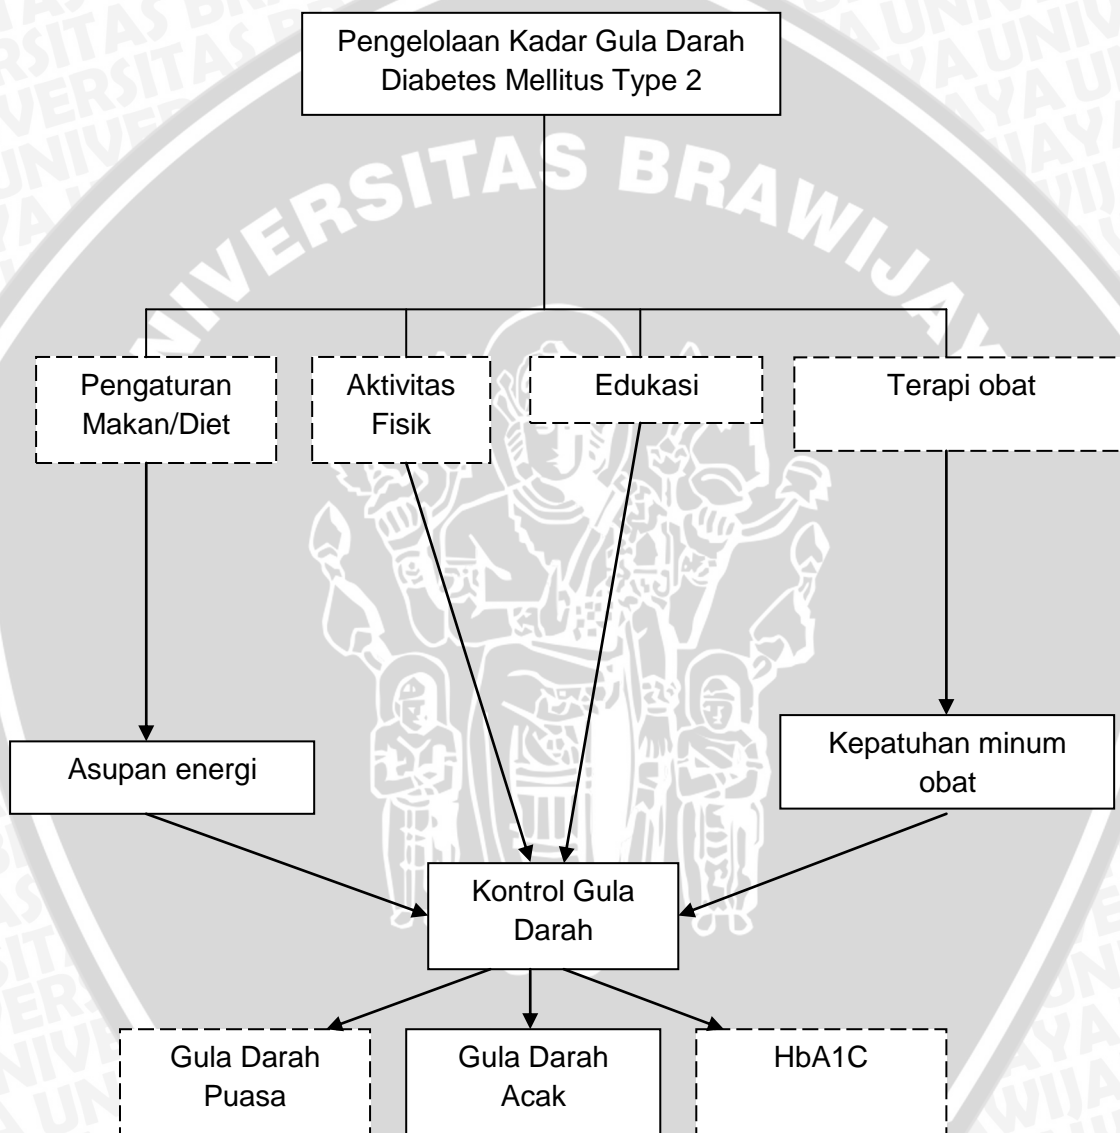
Pengelolaan Kadar Gula Darah Diabetes Mellitus Type 2

Pengaturan Makan/Diet

Aktivitas Fisik

Edukasi

Terapi obat

Asupan energi

Kepatuhan minum obat

Kontrol Gula Darah

Gula Darah Puasa

Gula Darah Acak

HbA1C

UNIVERSITAS BRAWIJAYA